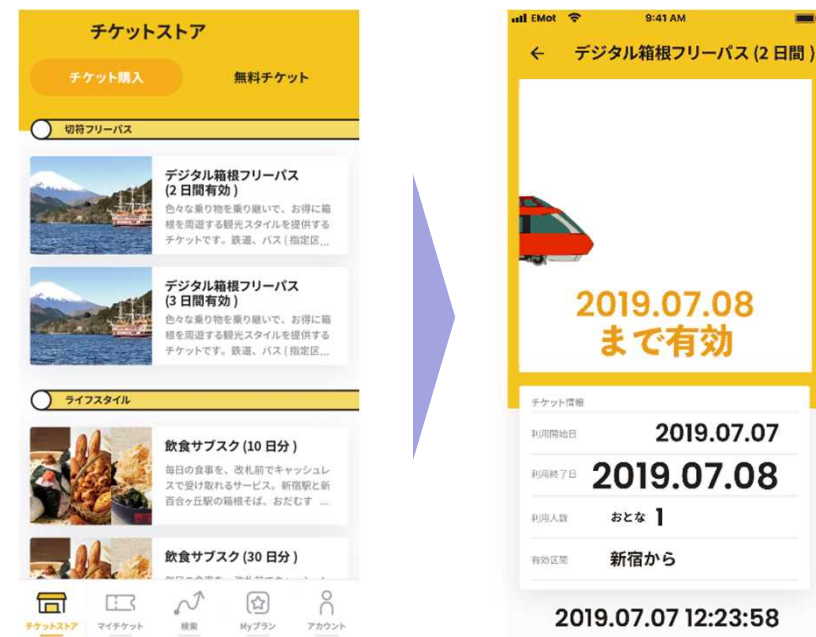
チケットストア

チケット購入

無料チケット

切符フリーパス

デジタル箱根フリーパス (2日間有効)

色々な乗り物を乗り継いで、お得に箱根を周遊する観光スタイルを提供するチケットです。鉄道、バス (指定区...

デジタル箱根フリーパス (3日間有効)

色々な乗り物を乗り継いで、お得に箱根を周遊する観光スタイルを提供するチケットです。鉄道、バス (指定区...

ライフスタイル

飲食サブスク (10日分)

毎日の食事を、改札前でキャッシュレスで受け取れるサービス。新宿駅と新百合ヶ丘駅の箱根そば、おだむす ...

飲食サブスク (30日分)

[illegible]

チケットストア マイチケット 検索 Myプラン アカウント

EMot 9:41 AM

← デジタル箱根フリーパス (2日間)

2019.07.08
まで有効

チケット情報

利用開始日 2019.07.07

利用終了日 2019.07.08

利用人数 おとな 1

有効区間 新宿から

2019.07.07 12:23:58